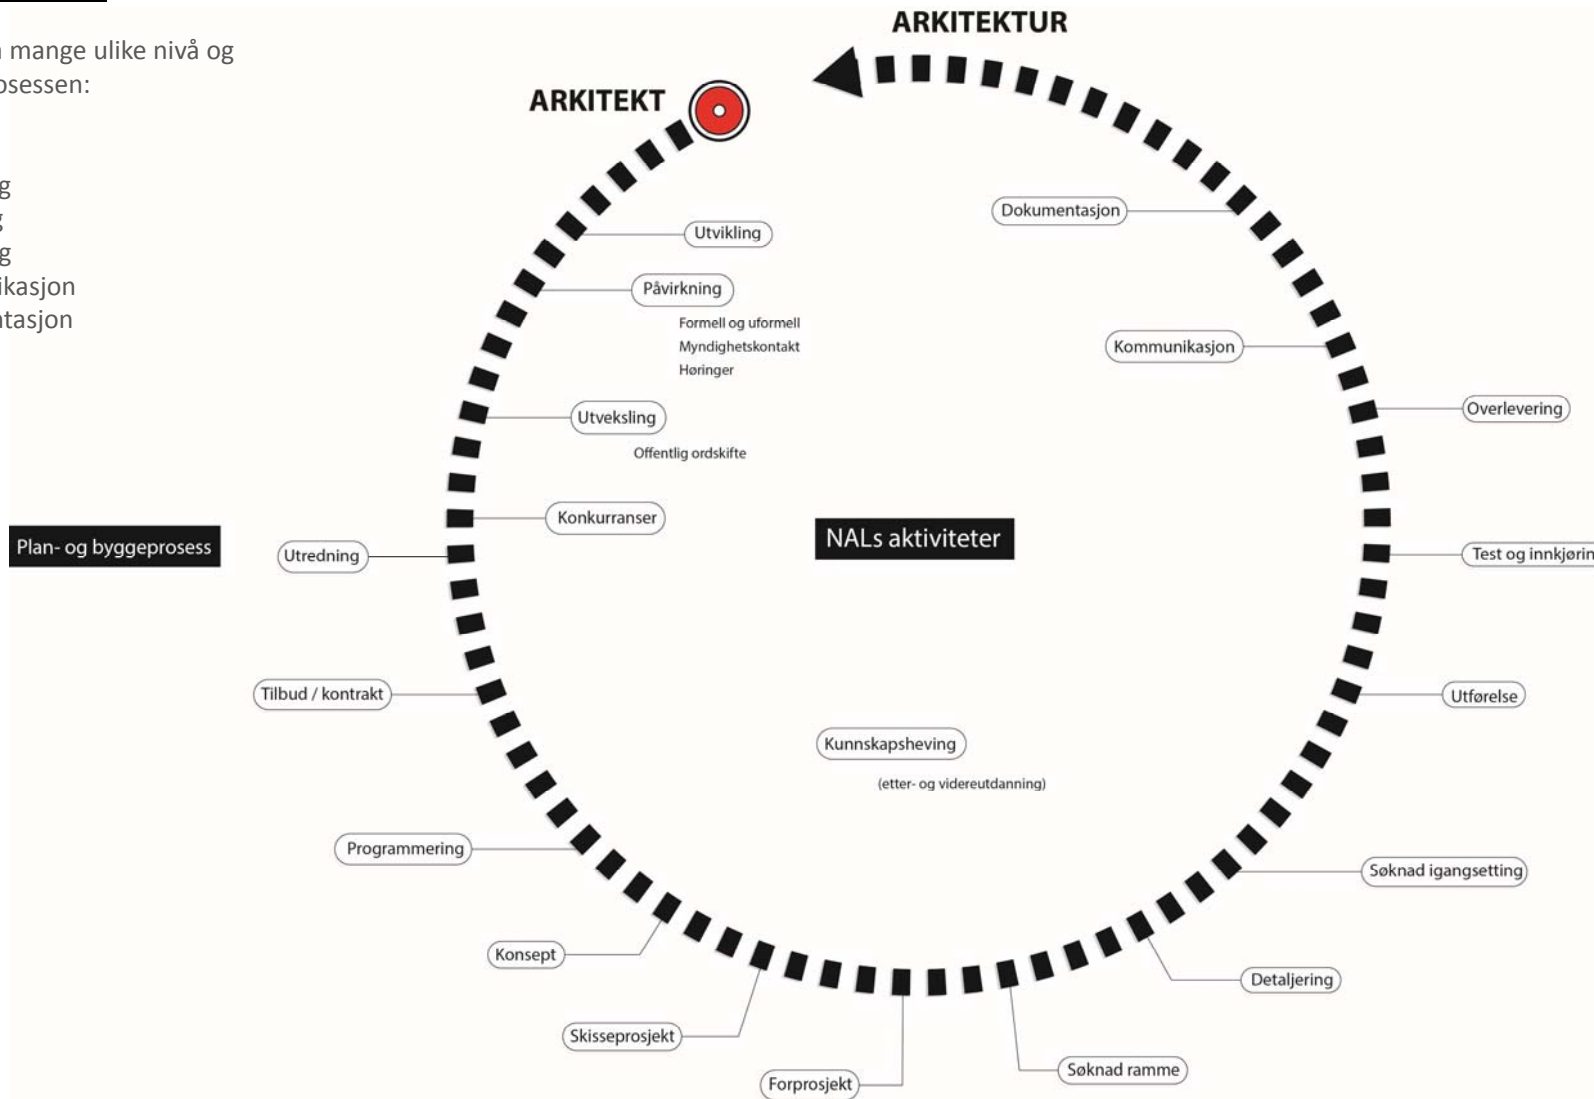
n mange ulike nivå og
osessen:

g
g
g
ikasjon
ntasjon

ARKITEKTUR

ARKITEKT

Dokumentasjon

Utvikling

Påvirkning

Formell og uformell
Myndighetskontakt
Høringer

Kommunikasjon

Overlevering

Utveksling

Offentlig ordskifte

Konkurranser

Plan- og byggeprosess

Utredning

NALs aktiviteter

Test og innkjørin

Tilbud / kontrakt

Utførelse

Kunnskapsheving

(etter- og videreutdanning)

Programmering

Søknad igangsetting

Konsept

Detaljering

Skisseprosjekt

Søknad ramme

Forprosjekt